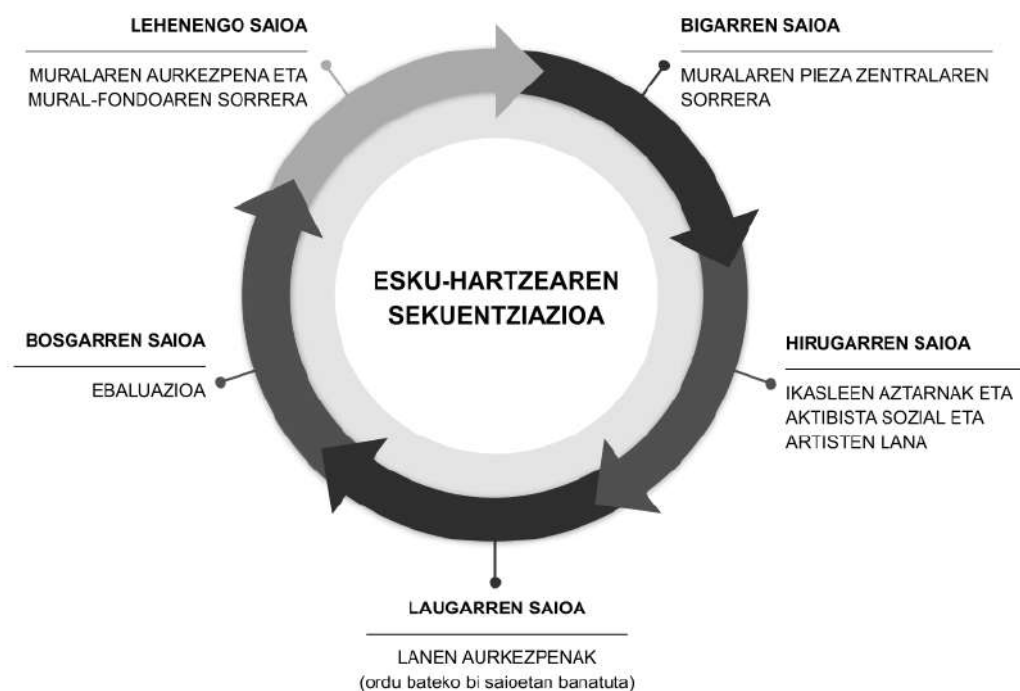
LEHENENGO SAIOA

MURALAREN AURKEZPENA ETA MURAL-FONDOAREN SORRERA

BIGARREN SAIOA

MURALAREN PIEZA ZENTRALAREN SORRERA

ESKU-HARTZEAREN SEKUENTZIAZIOA

BOSGARREN SAIOA

EBALUAZIOA

HIRUGARREN SAIOA

IKASLEEN AZTARNAK ETA AKTIBISTA SOZIAL ETA ARTISTEN LANA

LAUGARREN SAIOA

LANEN AURKEZPENAK
(ordu bateko bi saioetan banatuta)